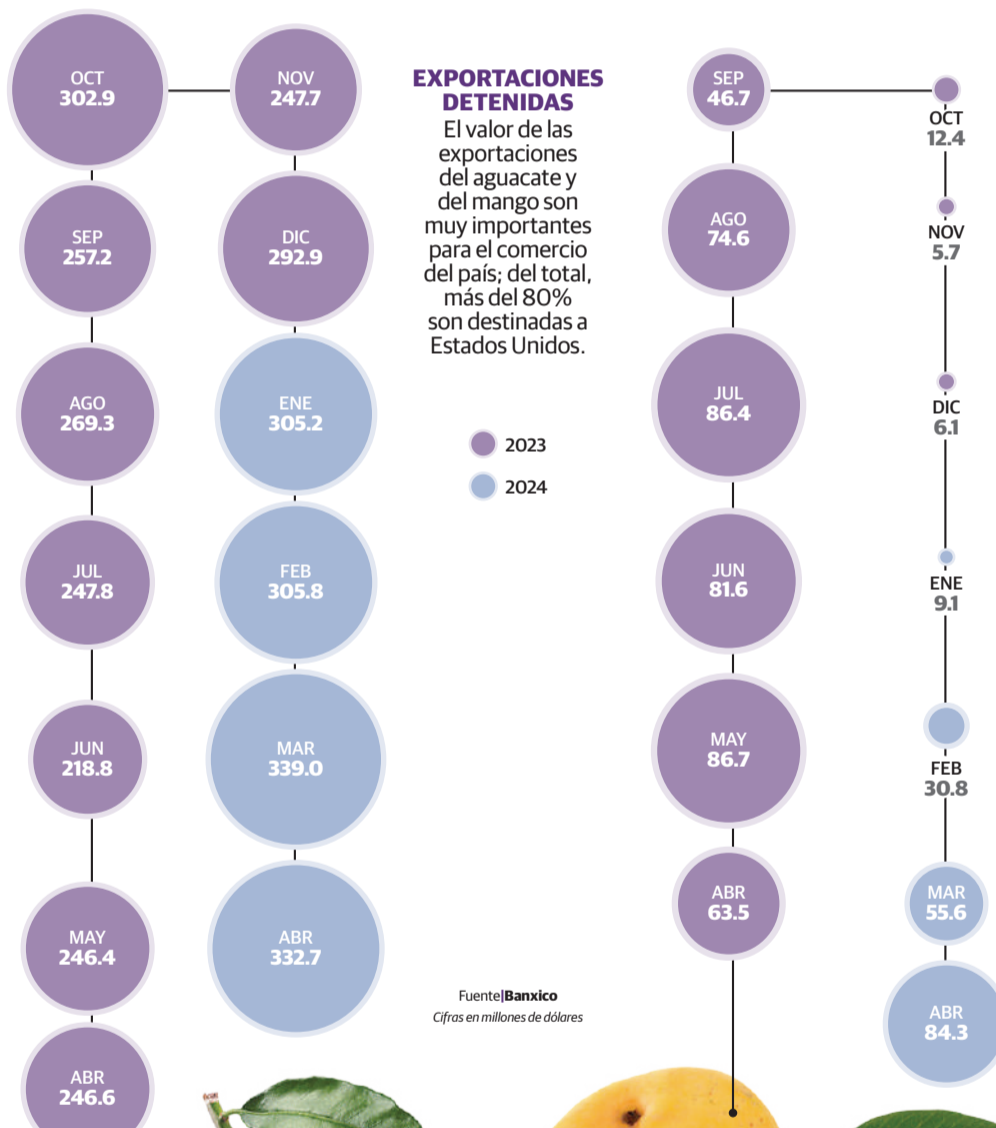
OCT
302.9

NOV
247.7

SEP
257.2

DIC
292.9

AGO
269.3

ENE
305.2

JUL
247.8

FEB
305.8

JUN
218.8

MAR
339.0

MAY
246.4

ABR
332.7

ABR
246.6

EXPORTACIONES DETENIDAS

El valor de las exportaciones del aguacate y del mango son muy importantes para el comercio del país; del total, más del 80% son destinadas a Estados Unidos.

2023

2024

Fuente|Banxico
Cifras en millones de dólares

SEP
46.7

OCT
12.4

AGO
74.6

NOV
5.7

JUL
86.4

DIC
6.1

JUN
81.6

ENE
9.1

MAY
86.7

FEB
30.8

ABR
63.5

MAR
55.6

ABR
84.3